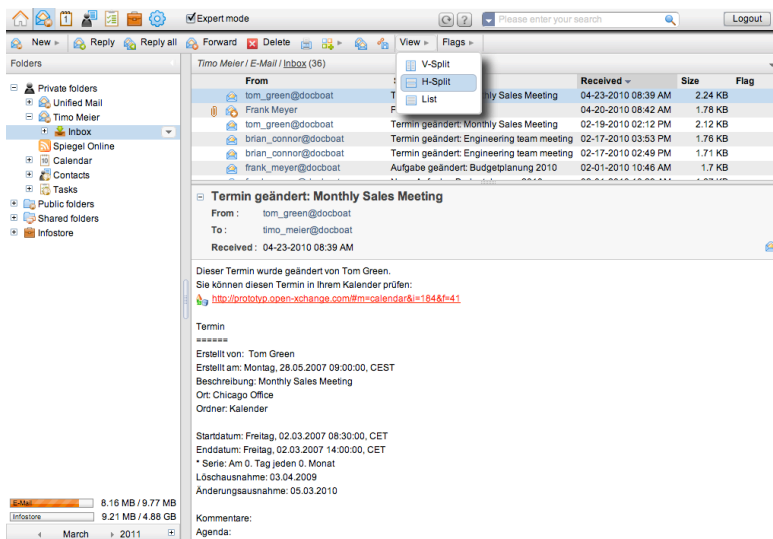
Expert mode
Please enter your search
Logout

New ▸ Reply Reply all Forward Delete View ▸ Flags ▸

Folders

Private folders
Unified Mail
Timo Meier
Inbox
Spiegel Online
Calendar
Contacts
Tasks
Public folders
Shared folders
Infostore

Timo Meier / E-Mail / Inbox (36)

V-Split
H-Split
List

| From | S | Received | Size | Flag |
|---|---|---|---|---|
| tom_green@docboat | T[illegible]nly Sales Meeting | 04-23-2010 08:39 AM | 2.24 KB | |
| Frank Meyer | F | 04-20-2010 08:42 AM | 1.78 KB | |
| tom_green@docboat | Termin geändert: Monthly Sales Meeting | 02-19-2010 02:12 PM | 2.12 KB | |
| brian_connor@docboat | Termin geändert: Engineering team meeting | 02-17-2010 03:53 PM | 1.76 KB | |
| brian_connor@docboat | Termin geändert: Engineering team meeting | 02-17-2010 02:49 PM | 1.71 KB | |
| frank_meyer@docboat | Aufgabe geändert: Budgetplanung 2010 | 02-01-2010 10:46 AM | 1.7 KB | |

Termin geändert: Monthly Sales Meeting
From : tom_green@docboat
To : timo_meier@docboat
Received : 04-23-2010 08:39 AM

Dieser Termin wurde geändert von Tom Green.
Sie können diesen Termin in Ihrem Kalender prüfen:
http://prototyp.open-xchange.com/#m=calendar&i=184&f=41

Termin
======
Erstellt von: Tom Green
Erstellt am: Montag, 28.05.2007 09:00:00, CEST
Beschreibung: Monthly Sales Meeting
Ort: Chicago Office
Ordner: Kalender

Startdatum: Freitag, 02.03.2007 08:30:00, CET
Enddatum: Freitag, 02.03.2007 14:00:00, CET
* Serie: Am 0. Tag jeden 0. Monat
Löschausnahme: 03.04.2009
Änderungsausnahme: 05.03.2010

Kommentare:
Agenda:

E-Mail 8.16 MB / 9.77 MB
Infostore 9.21 MB / 4.88 GB
March 2011